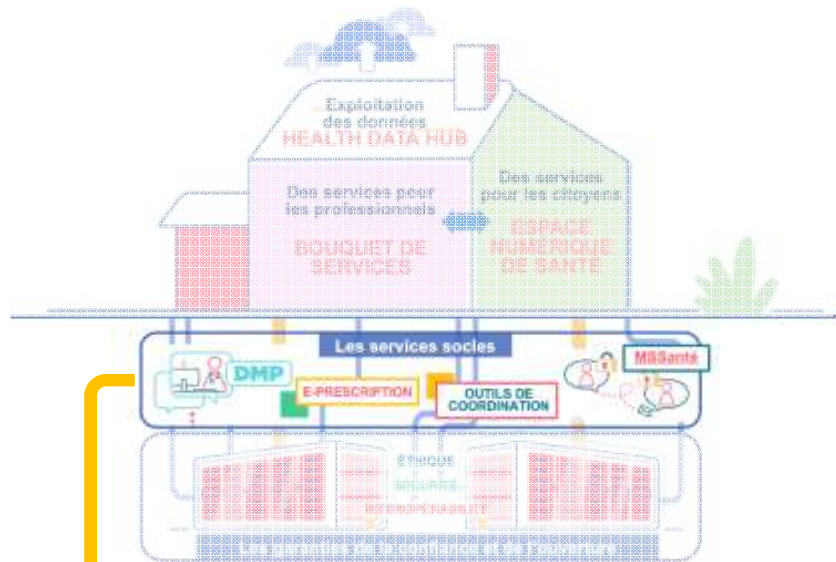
Exploitation des données
HEALTH DATA HUB

Des services pour les professionnels

BOUQUET DE SERVICES

Des services pour les citoyens

ESPACE NUMÉRIQUE DE SANTÉ

Les services socles

DMP

E-PRESCRIPTION

OUTILS DE COORDINATION

MSSanté

ÉTHIQUE

SÉCURITÉ

INTEROPÉRABILITÉ

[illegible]